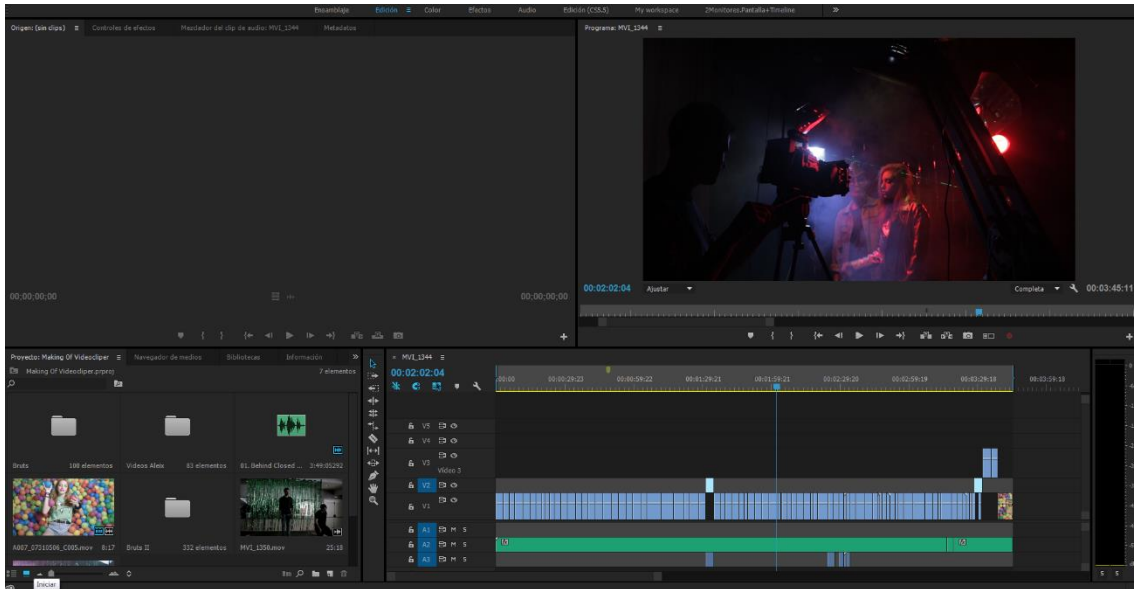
Ensamblaje Edición ≡ Color Efectos Audio Edición (CS5.5) My workspace 2Monitores.Pantalla+Timeline »

Origen: (sin clips) ≡ Controles de efectos Mezclador del clip de audio: MVI_1344 Metadatos

00;00;00;00

00;00;00;00

Programa: MVI_1344 ≡

00:02:02:04 Ajustar

Completa 00:03:45:11

Proyecto: Making Of Videoclipe ≡ Navegador de medios Bibliotecas Información »

Making Of Videoclipe.prproj 7 elementos

Bruto 100 elementos Videos Aleix 83 elementos 01.Behind Closed ... 3:49:05292

A007_07210506_C005.mov 8:17 Bruta II 332 elementos MVI_1358.mov 23:18

Iniciar

× MVI_1344 ≡

00:02:02:04

:00:00 00:00:29:23 00:00:59:22 00:01:29:21 00:01:59:21 00:02:29:20 00:02:59:19 00:03:29:18 00:03:59:18

V5
V4
V3 Vídeo 3
V2
V1
A1 M S
A2 M S
A3 M S

S S